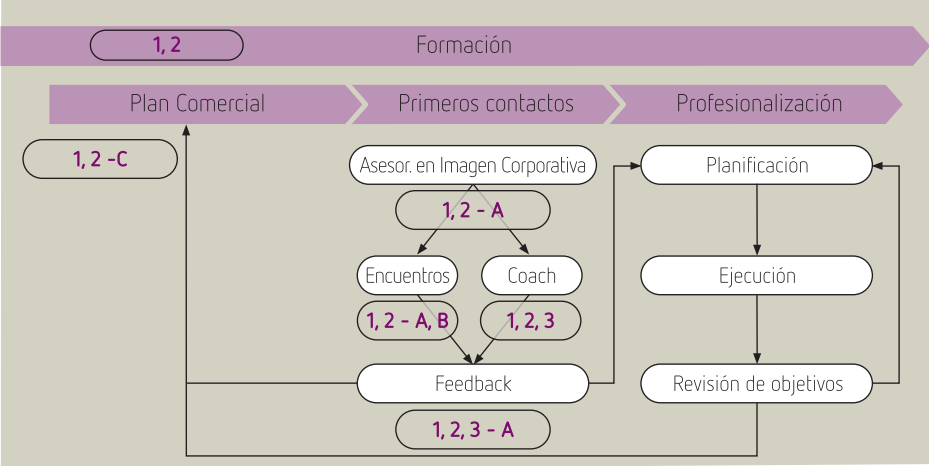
1, 2

Formación

Plan Comercial

Primeros contactos

Profesionalización

1, 2 -C

Asesor. en Imagen Corporativa

1, 2 - A

Encuentros

Coach

1, 2 - A, B

1, 2, 3

Feedback

1, 2, 3 - A

Planificación

Ejecución

Revisión de objetivos